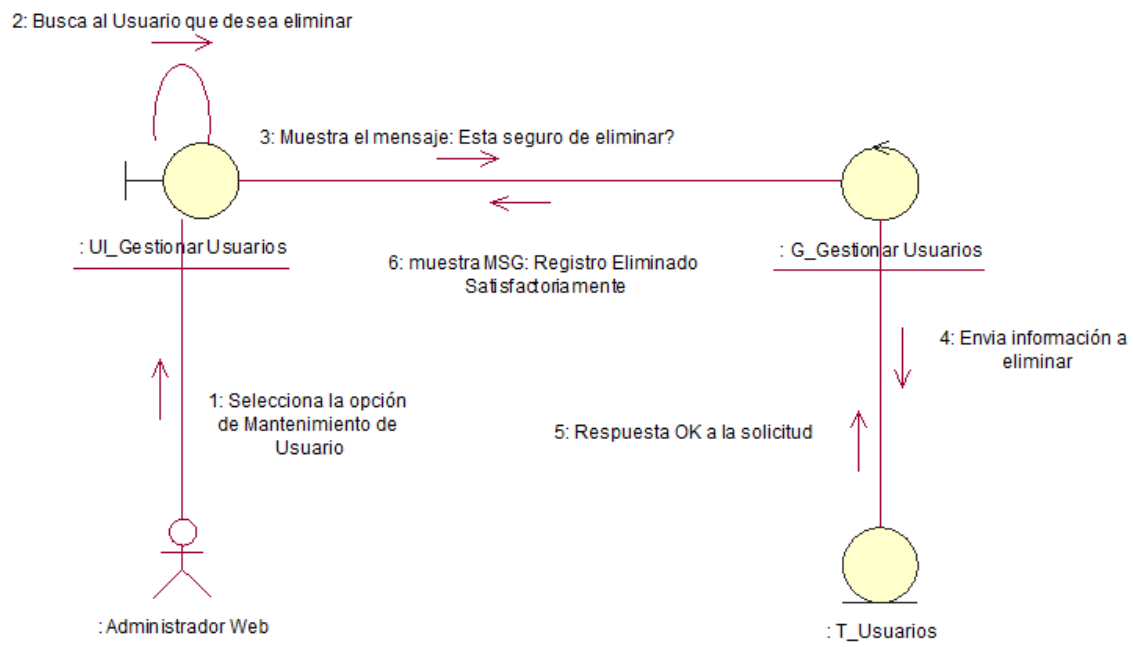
2: Busca al Usuario que desea eliminar

3: Muestra el mensaje: Esta seguro de eliminar?

: UI_Gestionar Usuarios

: G_Gestionar Usuarios

6: muestra MSG: Registro Eliminado Satisfactoriamente

4: Envia información a eliminar

1: Selecciona la opción de Mantenimiento de Usuario

5: Respuesta OK a la solicitud

: Administrador Web

: T_Usuarios